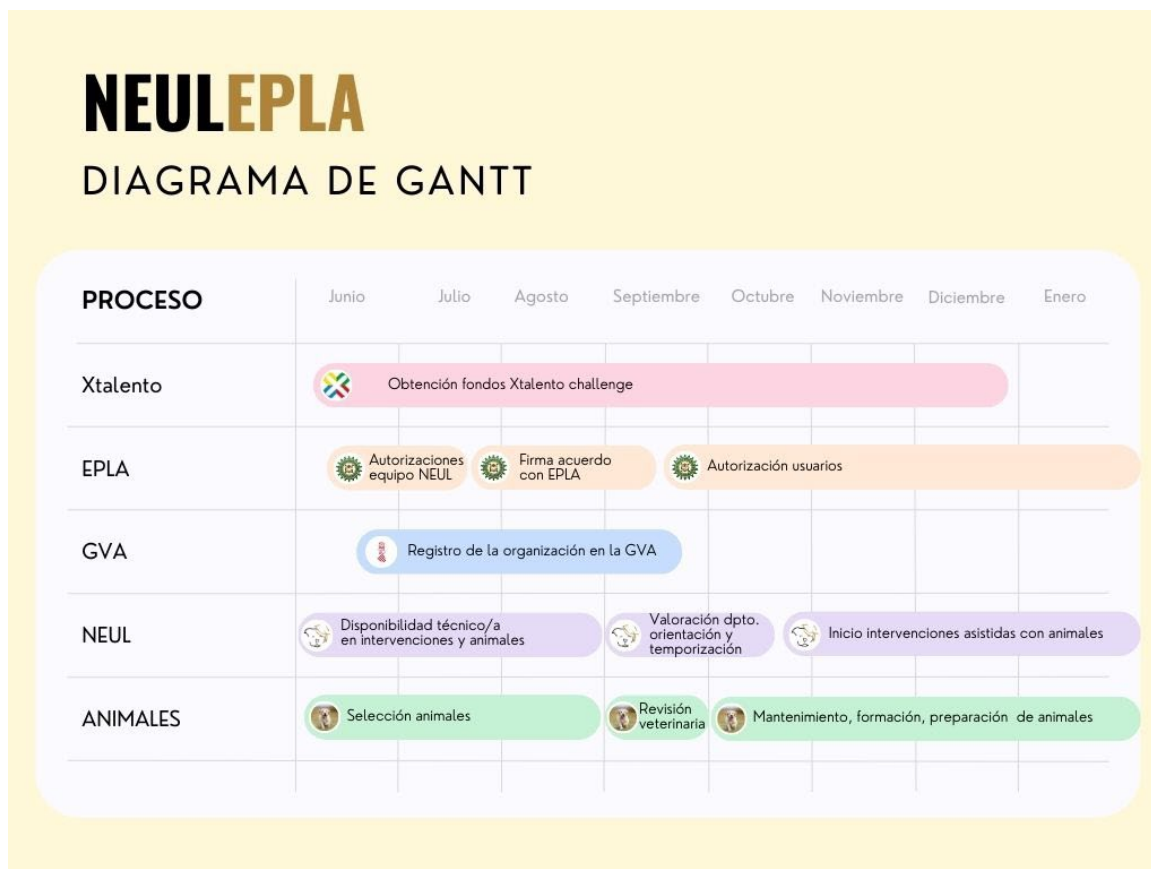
NEULEPLA
DIAGRAMA DE GANTT

| PROCESO | Junio | Julio | Agosto | Septiembre | Octubre | Noviembre | Diciembre | Enero |
|---|---|---|---|---|---|---|---|---|
| Xtalento | Obtención fondos Xtalento challenge | | | | | | | |
| EPLA | Autorizaciones equipo NEUL | Firma acuerdo con EPLA | | Autorización usuarios | | | | |
| GVA | Registro de la organización en la GVA | | | | | | | |
| NEUL | Disponibilidad técnico/a en intervenciones y animales | | | Valoración dpto. orientación y temporización | | Inicio intervenciones asistidas con animales | | |
| ANIMALES | Selección animales | | | Revisión veterinaria | Mantenimiento, formación, preparación de animales | | | |